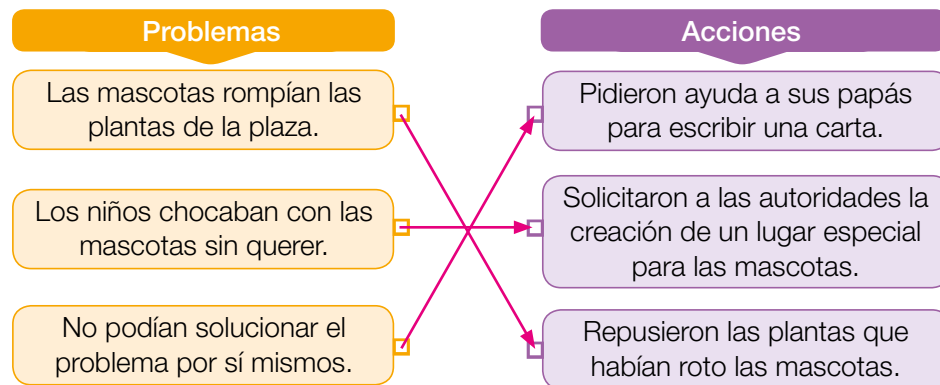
Problemas

Las mascotas rompían las plantas de la plaza.

Los niños chocaban con las mascotas sin querer.

No podían solucionar el problema por sí mismos.

Acciones

Pidieron ayuda a sus papás para escribir una carta.

Solicitaron a las autoridades la creación de un lugar especial para las mascotas.

Repusieron las plantas que habían roto las mascotas.